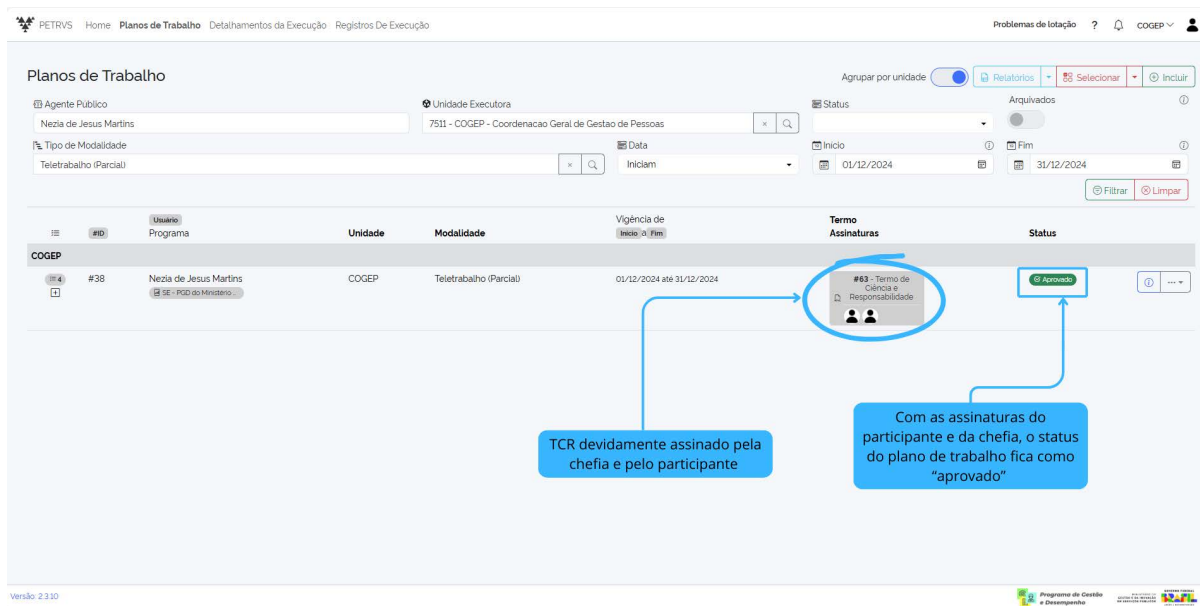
PETRVS Home Planos de Trabalho Detalhamentos da Execução Registros De Execução

Problemas de lotação ? COGEP

Planos de Trabalho

Agrupar por unidade

Relatórios Selecionar Incluir

Agente Público
Nezia de Jesus Martins

Unidade Executora
7511 - COGEP - Coordenacao Geral de Gestao de Pessoas

Status

Arquivados

Tipo de Modalidade
Teletrabalho (Parcial)

Data
Iniciam

Início
01/12/2024

Fim
31/12/2024

Filtrar Limpar

| | #ID | Usuário Programa | Unidade | Modalidade | Vigência de Início a Fim | Termo Assinaturas | Status |
|---|---|---|---|---|---|---|---|
| COGEP | | | | | | | |
| 4 | #38 | Nezia de Jesus Martins SE - PGD do Ministério ... | COGEP | Teletrabalho (Parcial) | 01/12/2024 até 31/12/2024 | #63 - Termo de Ciência e Responsabilidade | Aprovado |

TCR devidamente assinado pela chefia e pelo participante

Com as assinaturas do participante e da chefia, o status do plano de trabalho fica como “aprovado”

Versão: 2.3.10

Programa de Gestão e Desempenho

BRASIL